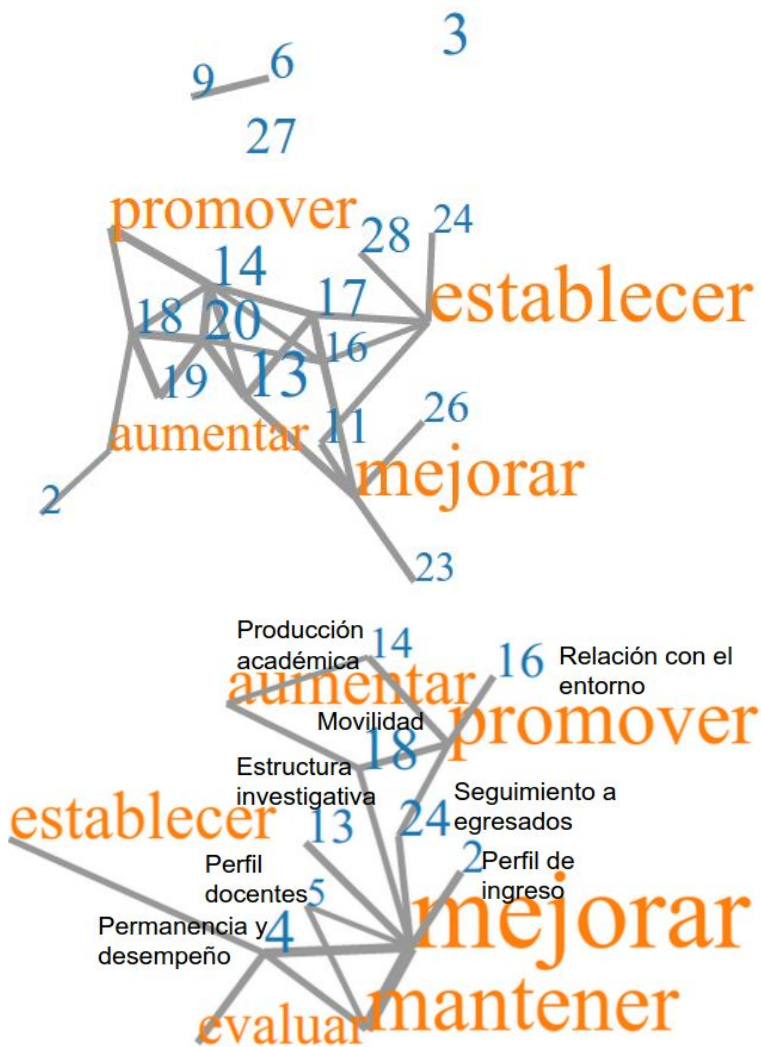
3
9
6
27
promover
28
24
14
17
establecer
18
20
16
19
13
26
aumentar
11
mejorar
2
23

Producción académica
14
16
Relación con el entorno
aumentar
Movilidad
promover
18
Estructura investigativa
Seguimiento a egresados
establecer
13
24
2
Perfil de ingreso
Perfil docentes
5
mejorar
Permanencia y desempeño
4
mantener
evaluar